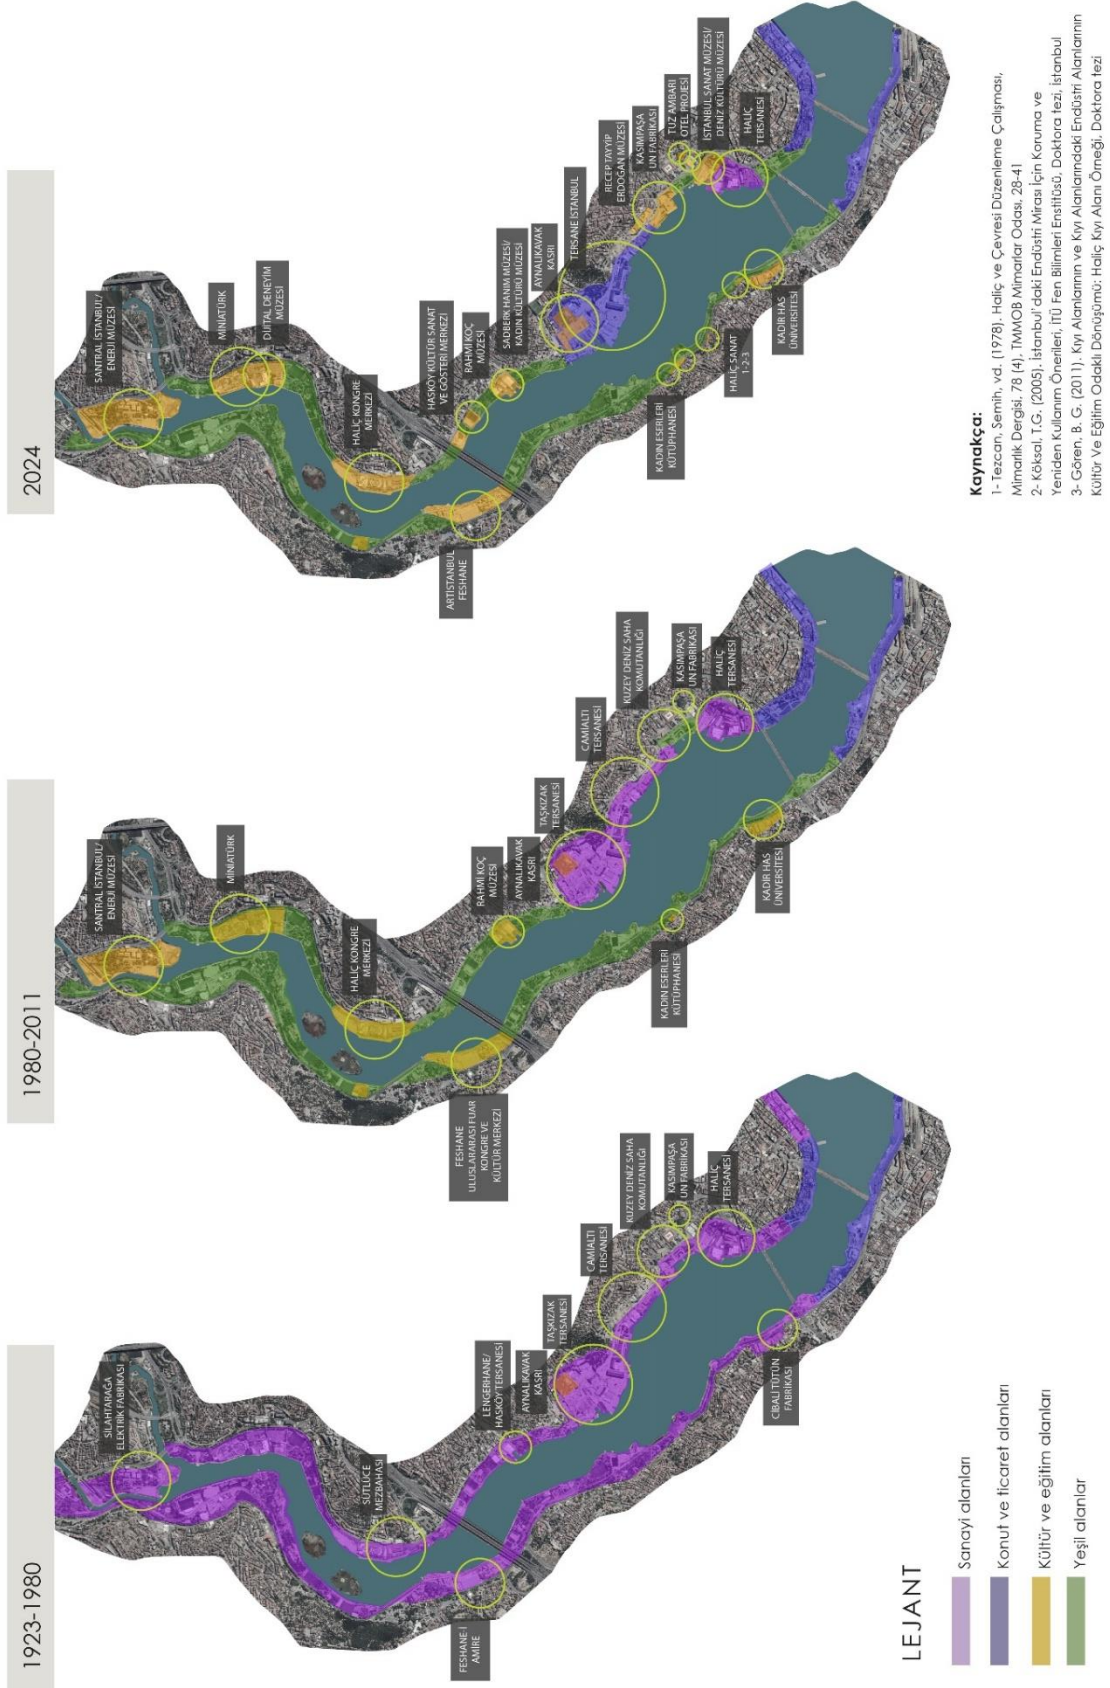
1923-1980

SİLAHTARAĞA ELEKTRİK FABRİKASI

SÜTLÜCE MEZBAHASI

FESHANE-İ AMİRE

LENGERHANE/ HASKÖY TERSANESİ

AYNALIKAVAK KASRI

TAŞKIZAK TERSANESİ

CAMİALTI TERSANESİ

KUZEY DENİZ SAHA KOMUTANLIĞI

KASIMPAŞA UN FABRİKASI

HALİÇ TERSANESİ

CİBALİ TÜTÜN FABRİKASI

1980-2011

SANTRAL İSTANBUL/ ENERJİ MÜZESİ

MİNİATÜRK

HALİÇ KONGRE MERKEZİ

FESHANE ULUSLARARASI FUAR KONGRE VE KÜLTÜR MERKEZİ

RAHMİ KOÇ MÜZESİ

AYNALIKAVAK KASRI

TAŞKIZAK TERSANESİ

CAMİALTI TERSANESİ

KUZEY DENİZ SAHA KOMUTANLIĞI

KASIMPAŞA UN FABRİKASI

HALİÇ TERSANESİ

KADIN ESERLERİ KÜTÜPHANESİ

KADIR HAS ÜNİVERSİTESİ

2024

SANTRAL İSTANBUL/ ENERJİ MÜZESİ

MİNİATÜRK

DİJİTAL DENEYİM MÜZESİ

HALİÇ KONGRE MERKEZİ

ARTİSTANBUL FESHANE

HASKÖY KÜLTÜR SANAT VE GÖSTERİ MERKEZİ

RAHMİ KOÇ MÜZESİ

SADBERK HANIM MÜZESİ/ KADIN KÜLTÜRÜ MÜZESİ

AYNALIKAVAK KASRI

TERSANE İSTANBUL

RECEP TAYYİP ERDOĞAN MÜZESİ

KASIMPAŞA UN FABRİKASI

TUZ AMBARI OTEL PROJESİ

İSTANBUL SANAT MÜZESİ/ DENİZ KÜLTÜRÜ MÜZESİ

HALİÇ TERSANESİ

KADIN ESERLERİ KÜTÜPHANESİ

HALİÇ SANAT 1-2-3

KADIR HAS ÜNİVERSİTESİ

LEJANT

Sanayi alanları

Konut ve ticaret alanları

Kültür ve eğitim alanları

Yeşil alanlar

Kaynakça:
1- Tezcan, Semih, vd. (1978). Haliç ve Çevresi Düzenleme Çalışması, Mimarlık Dergisi, 78 (4), TMMOB Mimarlar Odası, 28-41
2- Köksal, T.G. (2005). İstanbul'daki Endüstri Mirası İçin Koruma ve Yeniden Kullanım Önerileri, İTÜ Fen Bilimleri Enstitüsü, Doktora tezi, İstanbul
3- Gören, B. G. (2011). Kıyı Alanlarının ve Kıyı Alanlarındaki Endüstri Alanlarının Kültür Ve Eğitim Odaklı Dönüşümü: Haliç Kıyı Alanı Örneği, Doktora tezi